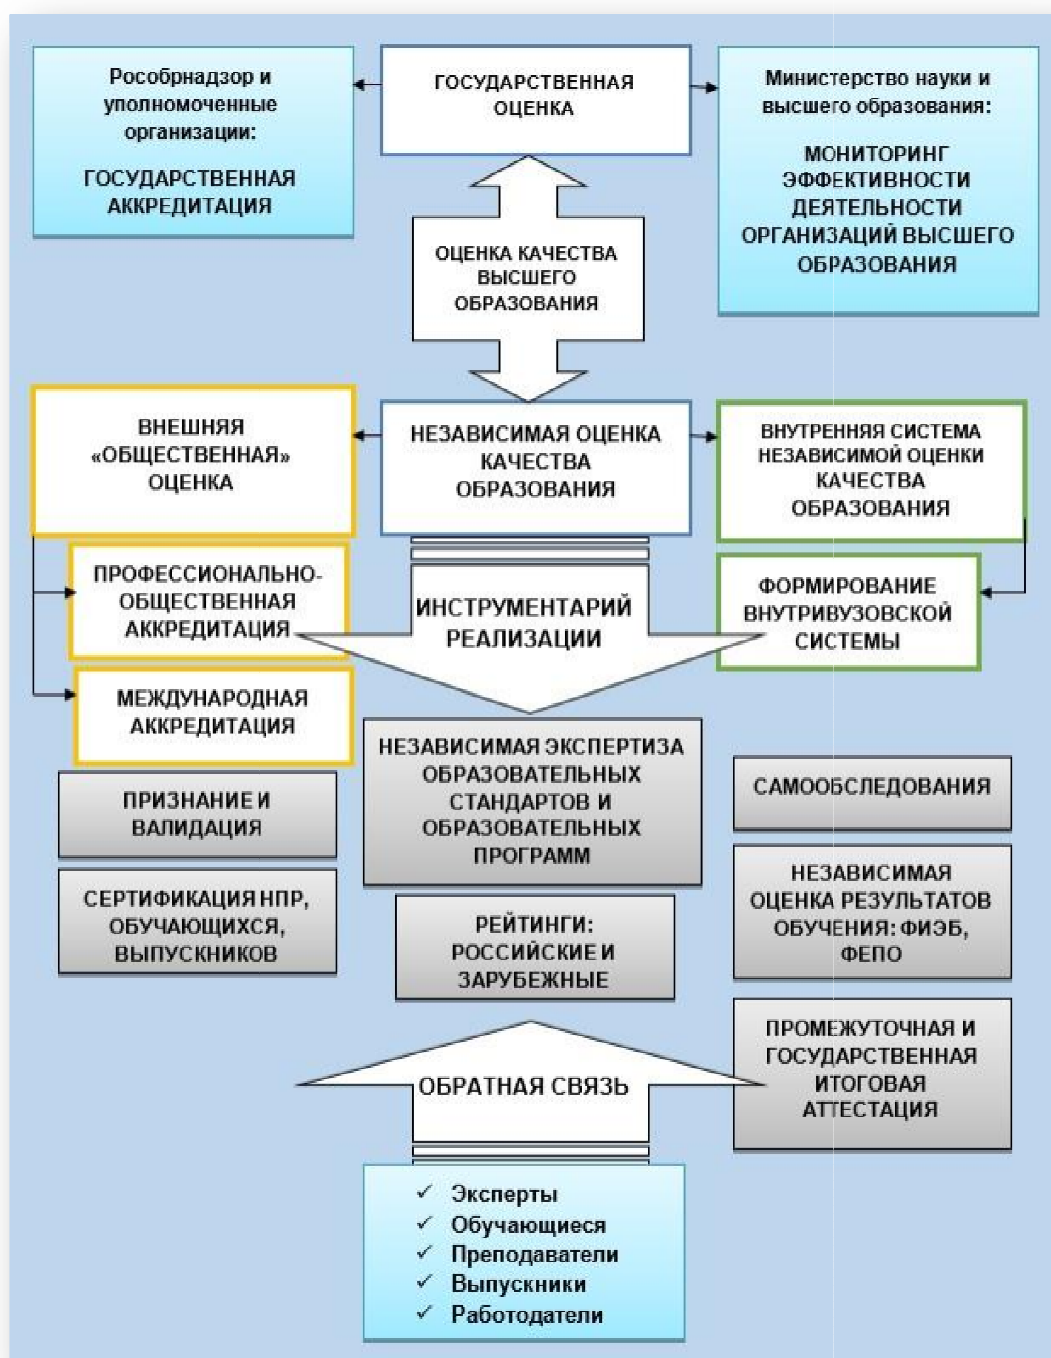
Рособрнадзор и уполномоченные организации:

ГОСУДАРСТВЕННАЯ АККРЕДИТАЦИЯ

ГОСУДАРСТВЕННАЯ ОЦЕНКА

Министерство науки и высшего образования:

МОНИТОРИНГ ЭФФЕКТИВНОСТИ ДЕЯТЕЛЬНОСТИ ОРГАНИЗАЦИЙ ВЫСШЕГО ОБРАЗОВАНИЯ

ОЦЕНКА КАЧЕСТВА ВЫСШЕГО ОБРАЗОВАНИЯ

ВНЕШНЯЯ «ОБЩЕСТВЕННАЯ» ОЦЕНКА

НЕЗАВИСИМАЯ ОЦЕНКА КАЧЕСТВА ОБРАЗОВАНИЯ

ВНУТРЕННЯЯ СИСТЕМА НЕЗАВИСИМОЙ ОЦЕНКИ КАЧЕСТВА ОБРАЗОВАНИЯ

ПРОФЕССИОНАЛЬНО-ОБЩЕСТВЕННАЯ АККРЕДИТАЦИЯ

ИНСТРУМЕНТАРИЙ РЕАЛИЗАЦИИ

ФОРМИРОВАНИЕ ВНУТРИВУЗОВСКОЙ СИСТЕМЫ

МЕЖДУНАРОДНАЯ АККРЕДИТАЦИЯ

НЕЗАВИСИМАЯ ЭКСПЕРТИЗА ОБРАЗОВАТЕЛЬНЫХ СТАНДАРТОВ И ОБРАЗОВАТЕЛЬНЫХ ПРОГРАММ

САМООБСЛЕДОВАНИЯ

ПРИЗНАНИЕ И ВАЛИДАЦИЯ

СЕРТИФИКАЦИЯ НПР, ОБУЧАЮЩИХСЯ, ВЫПУСКНИКОВ

РЕЙТИНГИ: РОССИЙСКИЕ И ЗАРУБЕЖНЫЕ

НЕЗАВИСИМАЯ ОЦЕНКА РЕЗУЛЬТАТОВ ОБУЧЕНИЯ: ФИЭБ, ФЕПО

ПРОМЕЖУТОЧНАЯ И ГОСУДАРСТВЕННАЯ ИТОГОВАЯ АТТЕСТАЦИЯ

ОБРАТНАЯ СВЯЗЬ

✓ Эксперты
✓ Обучающиеся
✓ Преподаватели
✓ Выпускники
✓ Работодатели